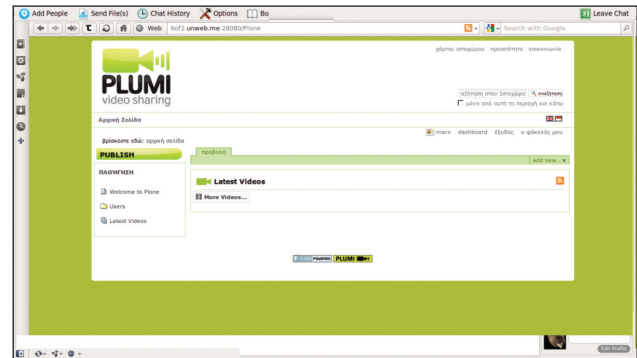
Add People Send File(s) Chat History Options Bo Leave Chat

Web 6of2.unweb.me:28080/Plone

Search with Google

χάρτης ιστοχώρου προσιτότητα επικοινωνία

PLUMI
video sharing

αναζήτηση στον Ιστοχώρο αναζήτηση
μόνο από αυτή τη περιοχή και κάτω

Αρχική Σελίδα

marx dashboard έξοδος ο φάκελός μου

βρίσκεστε εδώ: αρχική σελίδα

PUBLISH

προβολή

add new...

ΠΛΟΗΓΗΣΗ

Welcome to Plone

Users

Latest Videos

Latest Videos

More Videos...

POWERED PLUMI

Edit Profile